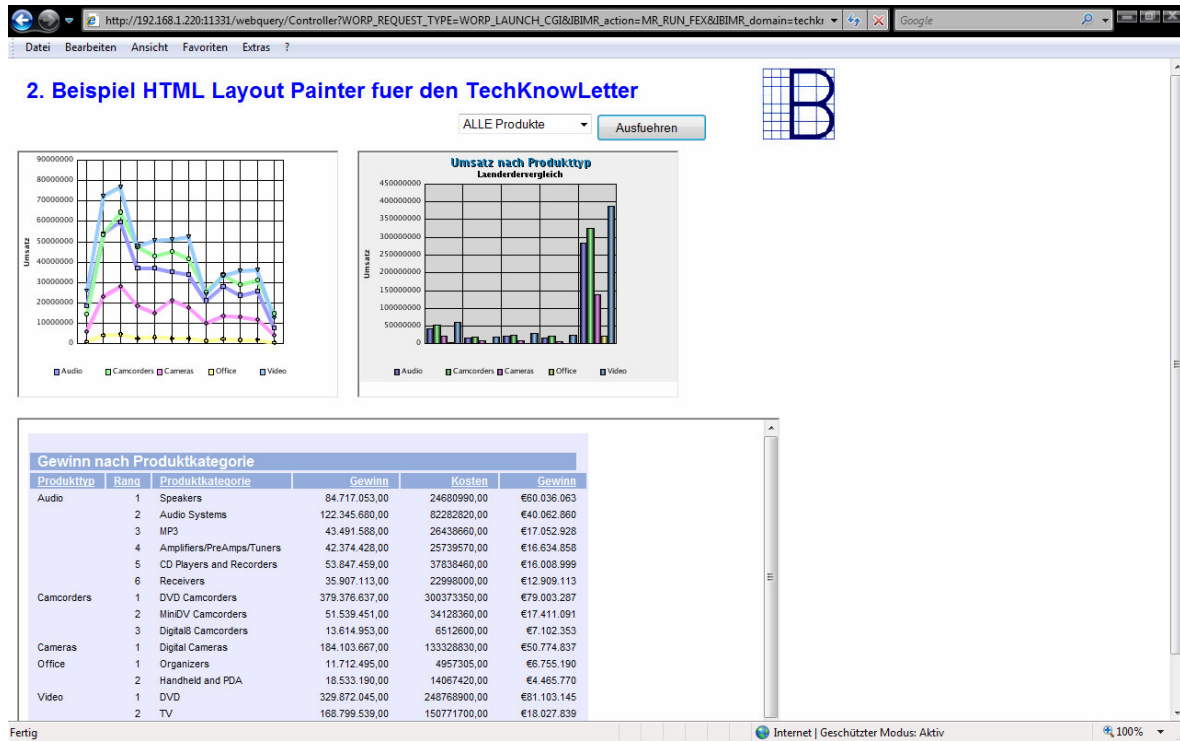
http://192.168.1.220:11331/webquery/Controller?WORP_REQUEST_TYPE=WORP_LAUNCH_CGI&IBIMR_action=MR_RUN_FEX&IBIMR_domain=techkı

Google

Datei Bearbeiten Ansicht Favoriten Extras ?

2. Beispiel HTML Layout Painter fuer den TechKnowLetter

ALLE Produkte

Ausfuehren

90000000
80000000
70000000
60000000
50000000
40000000
30000000
20000000
10000000
0

Umsatz

Audio Camcorders Cameras Office Video

Umsatz nach Produkttyp
Laenderdervergleich

450000000
400000000
350000000
300000000
250000000
200000000
150000000
100000000
50000000
0

Umsatz

Audio Camcorders Cameras Office Video

Gewinn nach Produktkategorie

| Produkttyp | Rang | Produktkategorie | Gewinn | Kosten | Gewinn |
|---|---|---|---|---|---|
| Audio | 1 | Speakers | 84.717.053,00 | 24680990,00 | €60.036.063 |
| | 2 | Audio Systems | 122.345.680,00 | 82282820,00 | €40.062.860 |
| | 3 | MP3 | 43.491.588,00 | 26438660,00 | €17.052.928 |
| | 4 | Amplifiers/PreAmps/Tuners | 42.374.428,00 | 25739570,00 | €16.634.858 |
| | 5 | CD Players and Recorders | 53.847.459,00 | 37838460,00 | €16.008.999 |
| | 6 | Receivers | 35.907.113,00 | 22998000,00 | €12.909.113 |
| Camcorders | 1 | DVD Camcorders | 379.376.637,00 | 300373350,00 | €79.003.287 |
| | 2 | MiniDV Camcorders | 51.539.451,00 | 34128360,00 | €17.411.091 |
| | 3 | Digital8 Camcorders | 13.614.953,00 | 6512600,00 | €7.102.353 |
| Cameras | 1 | Digital Cameras | 184.103.667,00 | 133328830,00 | €50.774.837 |
| Office | 1 | Organizers | 11.712.495,00 | 4957305,00 | €6.755.190 |
| | 2 | Handheld and PDA | 18.533.190,00 | 14067420,00 | €4.465.770 |
| Video | 1 | DVD | 329.872.045,00 | 248768900,00 | €81.103.145 |
| | 2 | TV | 168.799.539,00 | 150771700,00 | €18.027.839 |

Fertig

Internet | Geschützter Modus: Aktiv

100%